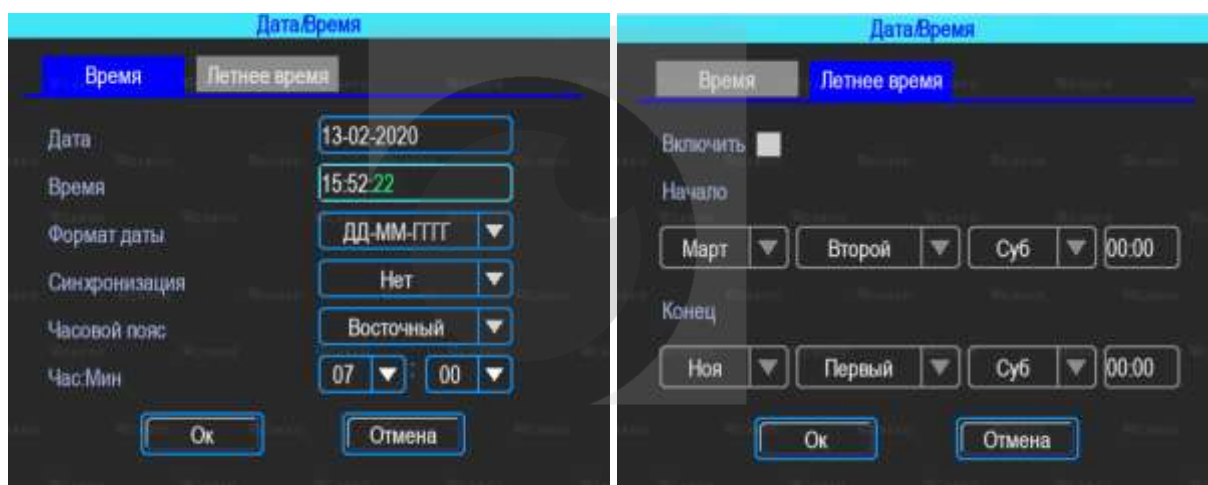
Дата/Время

Время | Летнее время

Дата 13-02-2020

Время 15:52:22

Формат даты ДД-ММ-ГГГГ

Синхронизация Нет

Часовой пояс Восточный

Час:Мин 07 : 00

Ок Отмена

Дата/Время

Время | Летнее время

Включить

Начало

Март Второй Суб 00:00

Конец

Ноя Первый Суб 00:00

Ок Отмена